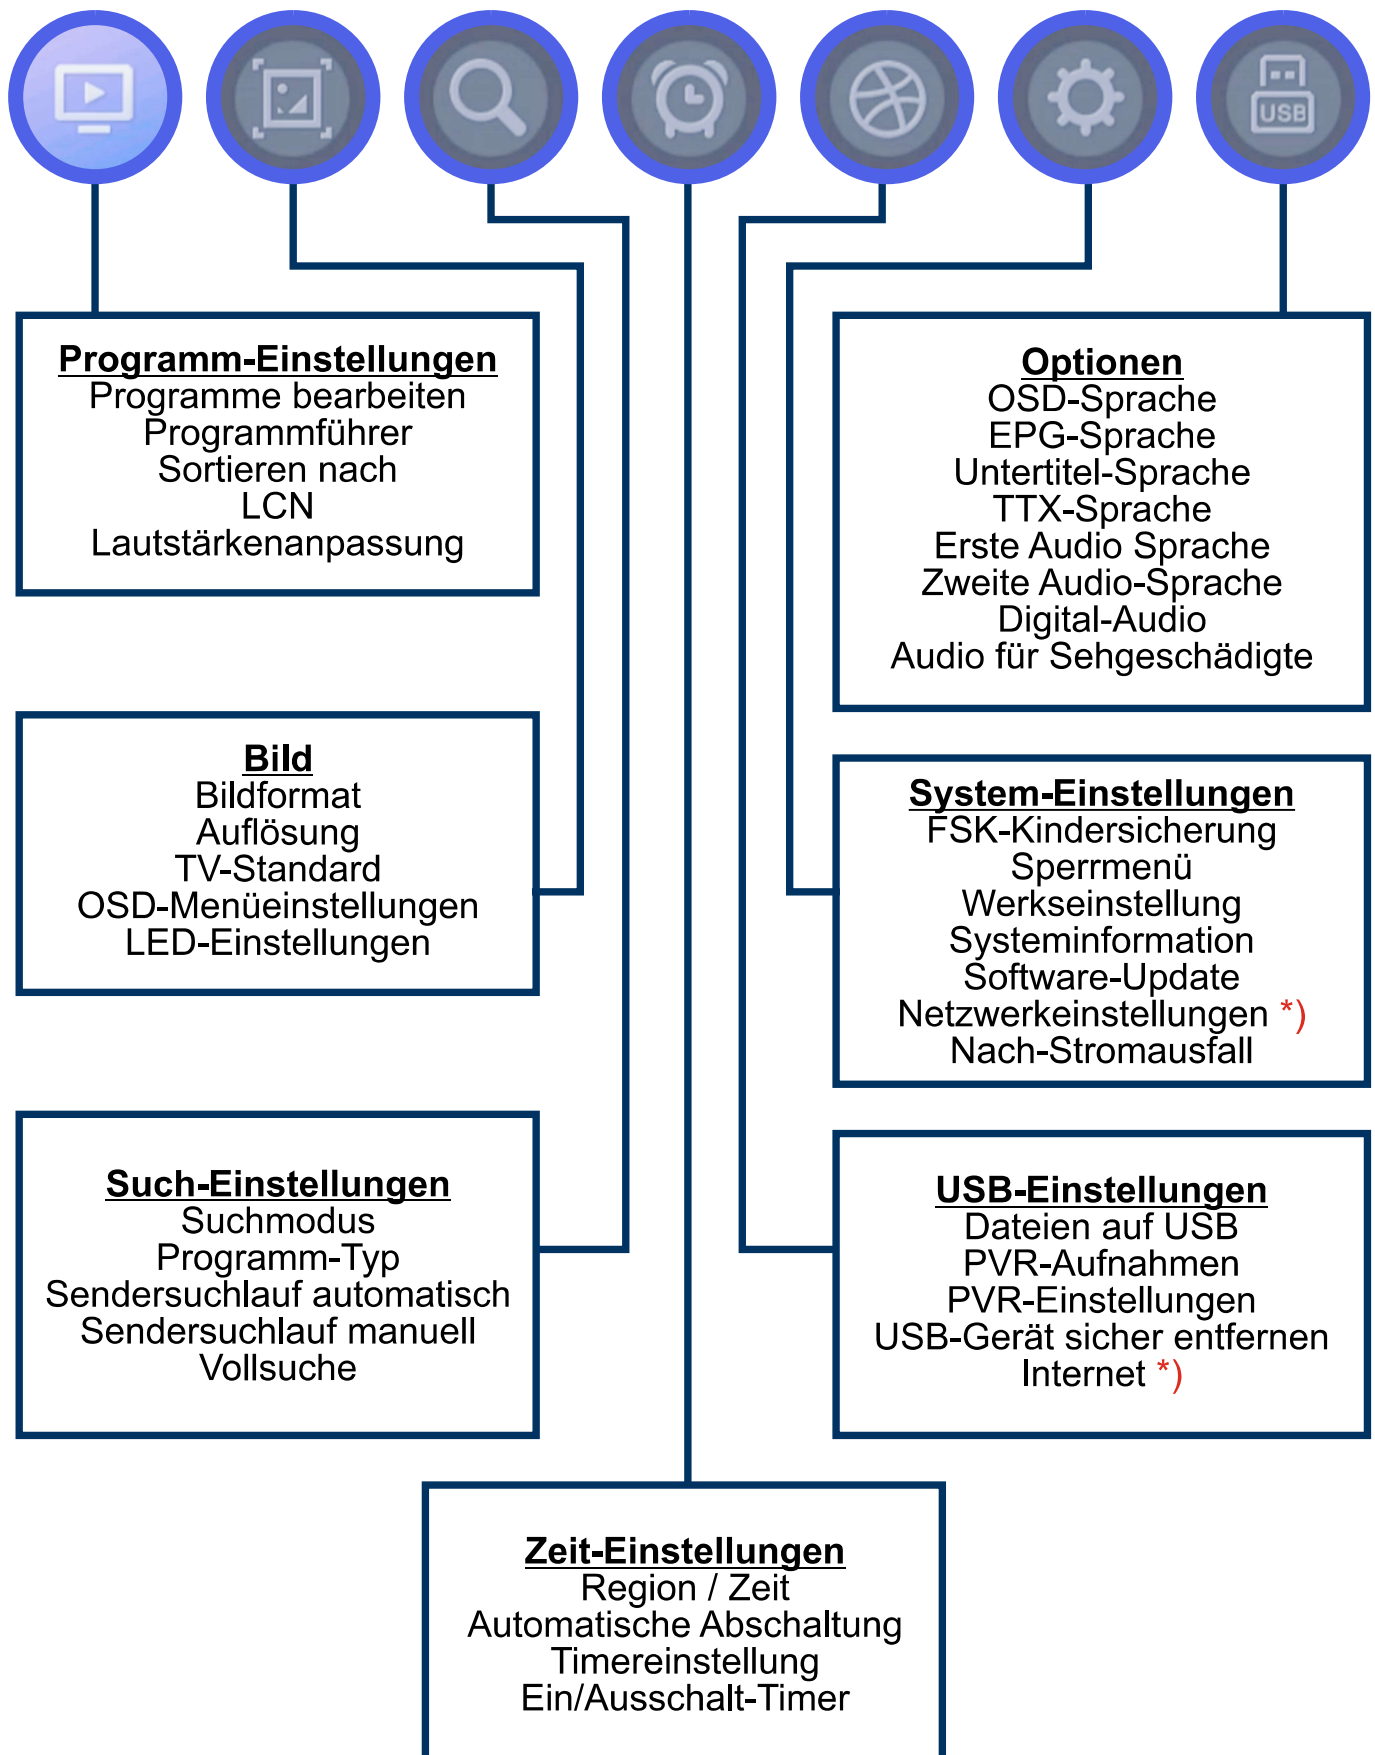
USB

**Programm-Einstellungen**
Programme bearbeiten
Programmführer
Sortieren nach
LCN
Lautstärkenanpassung

**Bild**
Bildformat
Auflösung
TV-Standard
OSD-Menüeinstellungen
LED-Einstellungen

**Such-Einstellungen**
Suchmodus
Programm-Typ
Sendersuchlauf automatisch
Sendersuchlauf manuell
Vollsuche

**Zeit-Einstellungen**
Region / Zeit
Automatische Abschaltung
Timereinstellung
Ein/Ausschalt-Timer

**Optionen**
OSD-Sprache
EPG-Sprache
Untertitel-Sprache
TTX-Sprache
Erste Audio Sprache
Zweite Audio-Sprache
Digital-Audio
Audio für Sehgeschädigte

**System-Einstellungen**
FSK-Kindersicherung
Sperrmenü
Werkseinstellung
Systeminformation
Software-Update
Netzwerkeinstellungen *)
Nach-Stromausfall

**USB-Einstellungen**
Dateien auf USB
PVR-Aufnahmen
PVR-Einstellungen
USB-Gerät sicher entfernen
Internet *)